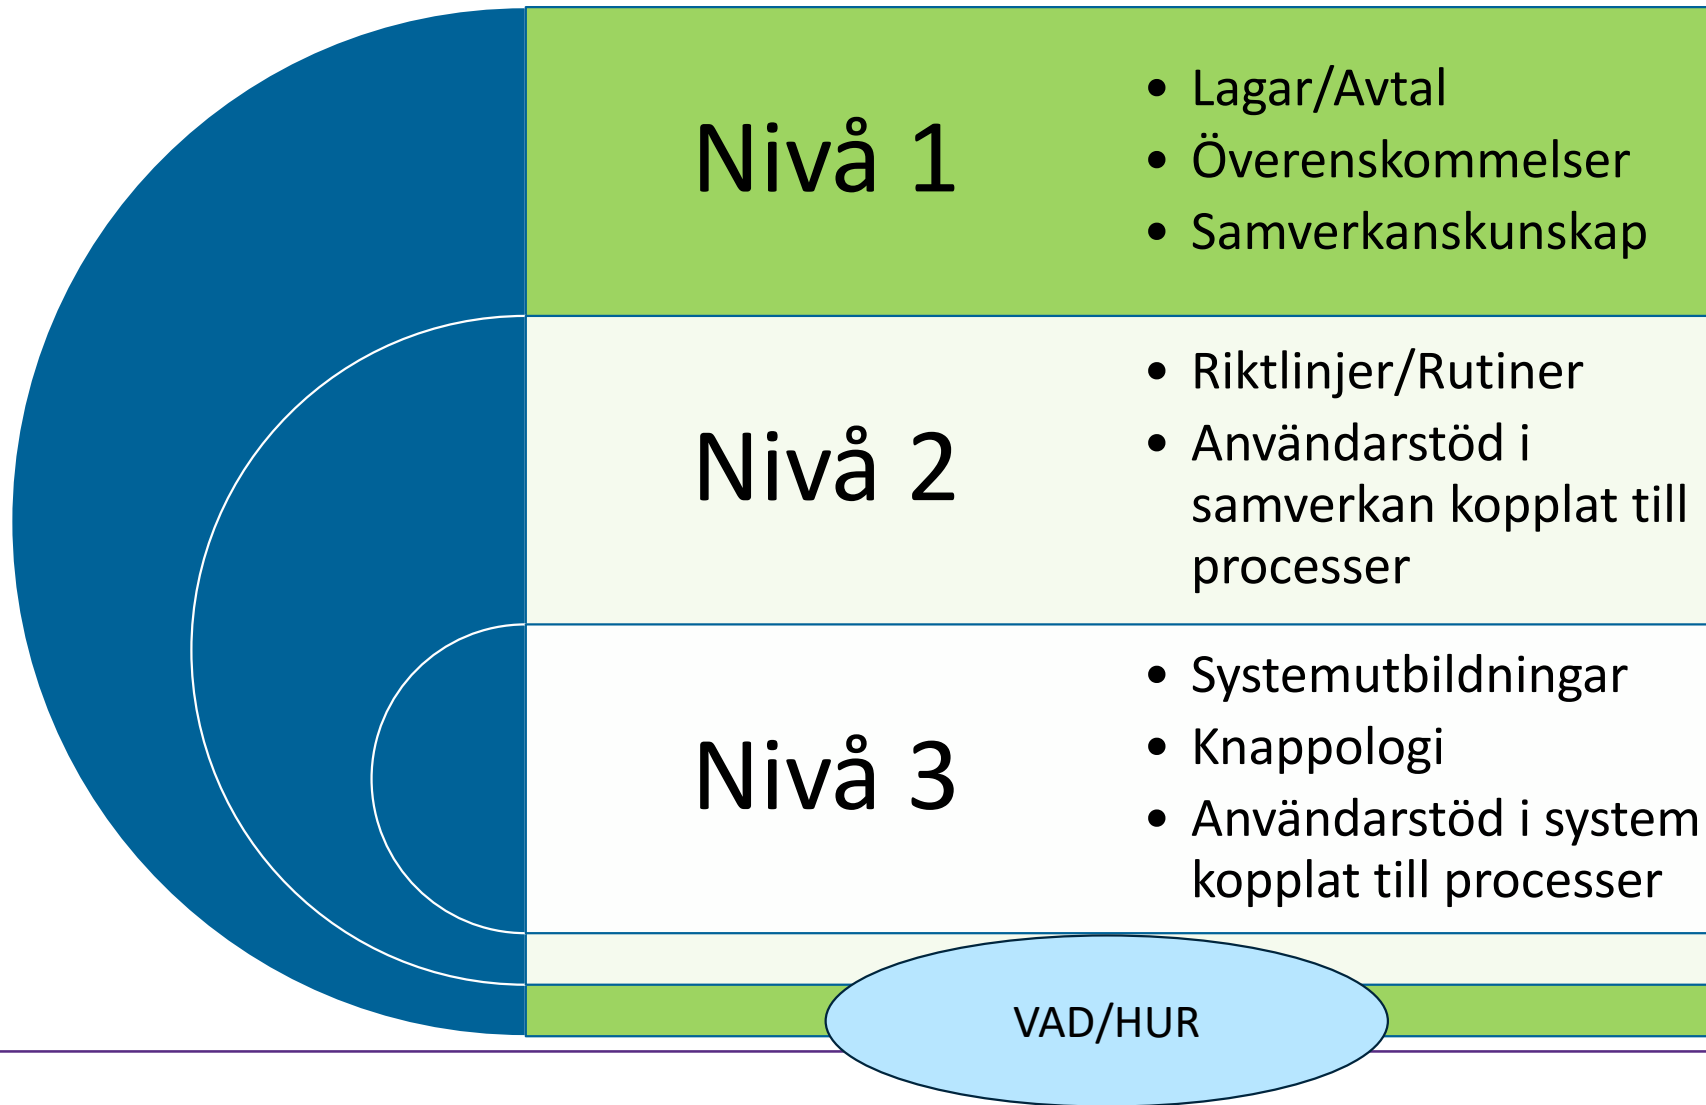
Nivå 1

- Lagar/Avtal
- Överenskommelser
- Samverkanskunskap

Nivå 2

- Riktlinjer/Rutiner
- Användarstöd i samverkan kopplat till processer

Nivå 3

- Systemutbildningar
- Knappologi
- Användarstöd i system kopplat till processer

VAD/HUR